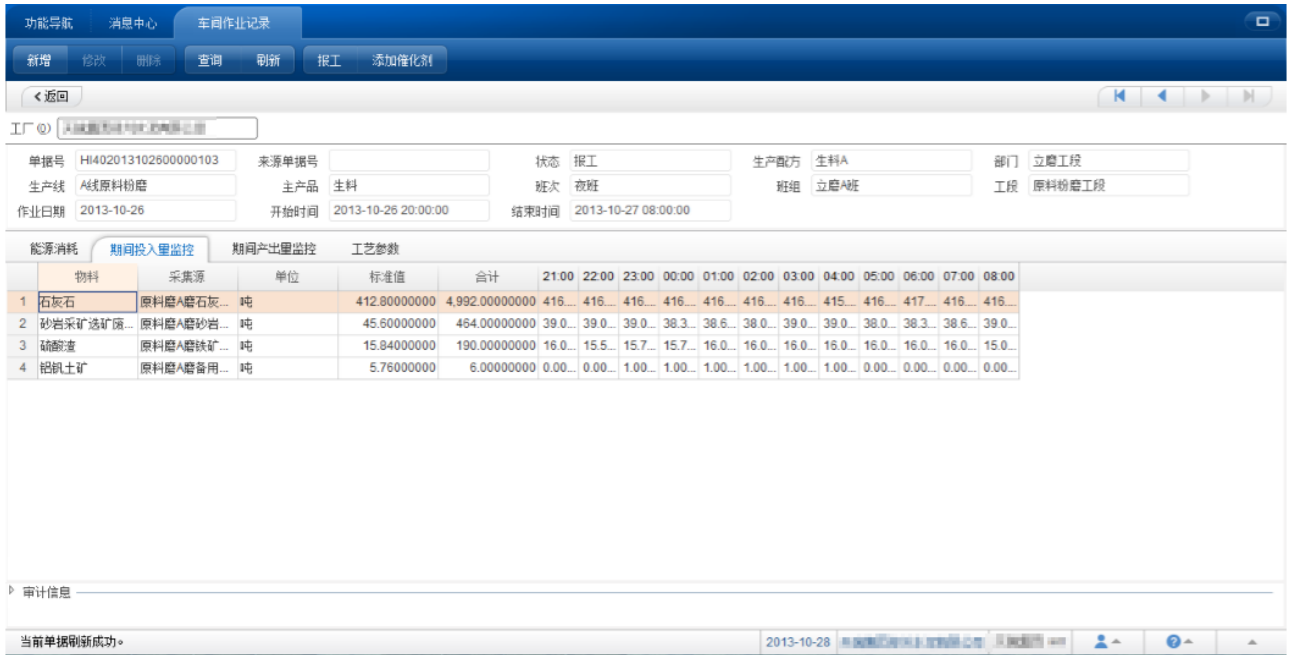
功能导航　消息中心　车间作业记录

新增　修改　删除　查询　刷新　报工　添加催化剂

返回

工厂 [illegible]

单据号 HI402013102600000103　来源单据号　状态 报工　生产配方 生料A　部门 立磨工段
生产线 A线原料粉磨　主产品 生料　班次 夜班　班组 立磨A班　工段 原料粉磨工段
作业日期 2013-10-26　开始时间 2013-10-26 20:00:00　结束时间 2013-10-27 08:00:00

能源消耗　期间投入量监控　期间产出量监控　工艺参数

| | 物料 | 采集源 | 单位 | 标准值 | 合计 | 21:00 | 22:00 | 23:00 | 00:00 | 01:00 | 02:00 | 03:00 | 04:00 | 05:00 | 06:00 | 07:00 | 08:00 |
|---|---|---|---|---|---|---|---|---|---|---|---|---|---|---|---|---|---|
| 1 | 石灰石 | 原料磨A磨石灰... | 吨 | 412.80000000 | 4,992.00000000 | 416.... | 416.... | 416.... | 416.... | 416.... | 416.... | 416.... | 415.... | 416.... | 417.... | 416.... | 416.... |
| 2 | 砂岩采矿选矿废... | 原料磨A磨砂岩... | 吨 | 45.60000000 | 464.00000000 | 39.0... | 39.0... | 39.0... | 38.3... | 38.6... | 38.0... | 39.0... | 39.0... | 38.0... | 38.3... | 38.6... | 39.0... |
| 3 | 硫酸渣 | 原料磨A磨铁矿... | 吨 | 15.84000000 | 190.00000000 | 16.0... | 15.5... | 15.7... | 15.7... | 16.0... | 16.0... | 16.0... | 16.0... | 16.0... | 16.0... | 16.0... | 15.0... |
| 4 | 铝矾土矿 | 原料磨A磨备用... | 吨 | 5.76000000 | 6.00000000 | 0.00... | 0.00... | 1.00... | 1.00... | 1.00... | 1.00... | 1.00... | 1.00... | 0.00... | 0.00... | 0.00... | 0.00... |

审计信息

当前单据刷新成功。　2013-10-28 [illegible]